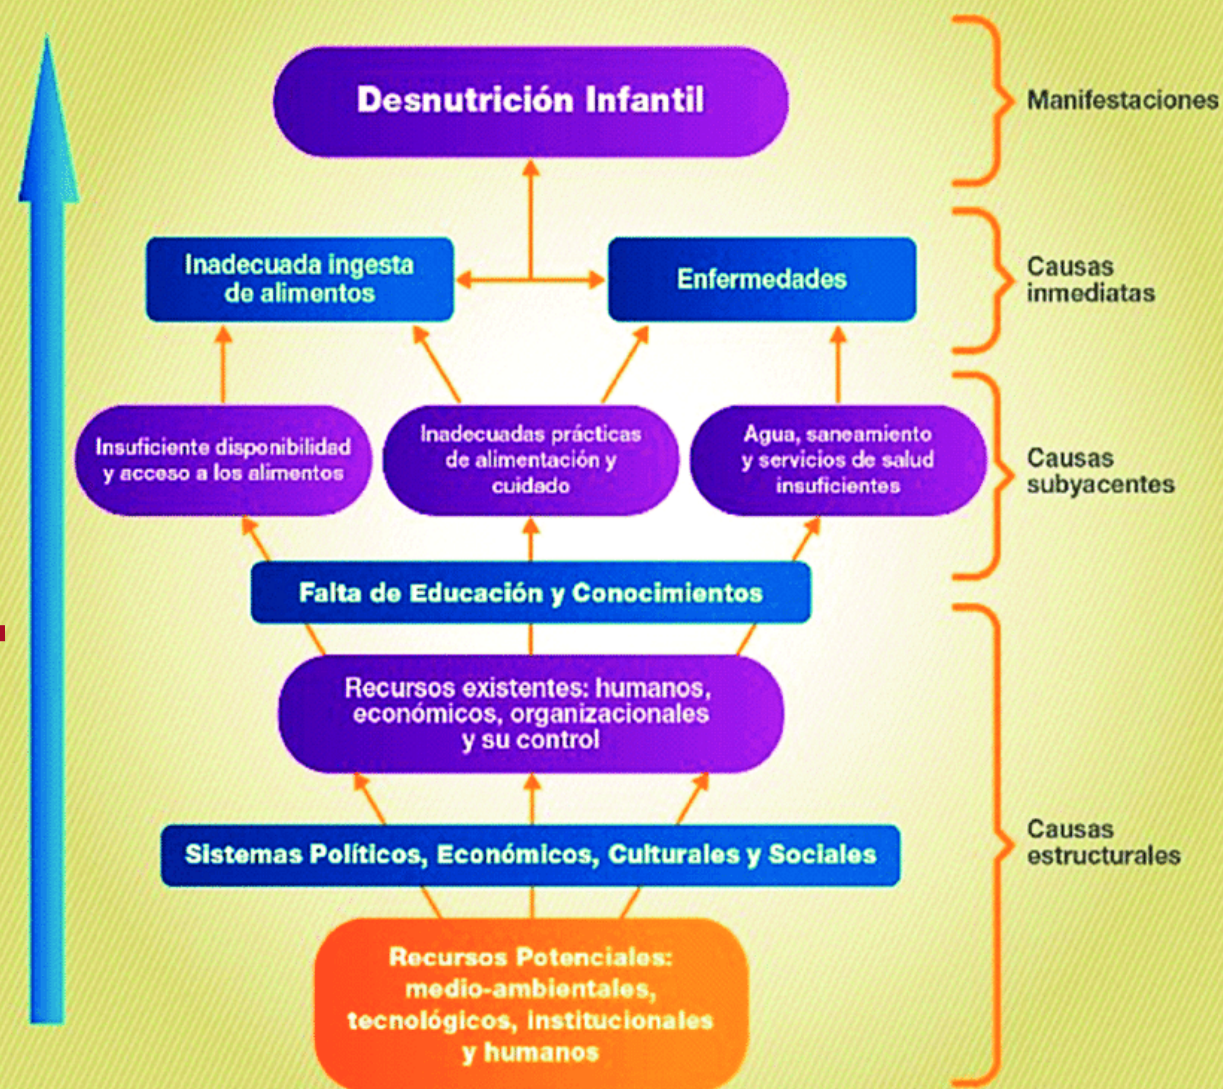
Desnutrición Infantil

Manifestaciones

Inadecuada ingesta de alimentos

Enfermedades

Causas inmediatas

Insuficiente disponibilidad y acceso a los alimentos

Inadecuadas prácticas de alimentación y cuidado

Agua, saneamiento y servicios de salud insuficientes

Causas subyacentes

Falta de Educación y Conocimientos

Recursos existentes: humanos, económicos, organizacionales y su control

Sistemas Políticos, Económicos, Culturales y Sociales

Recursos Potenciales: medio-ambientales, tecnológicos, institucionales y humanos

Causas estructurales